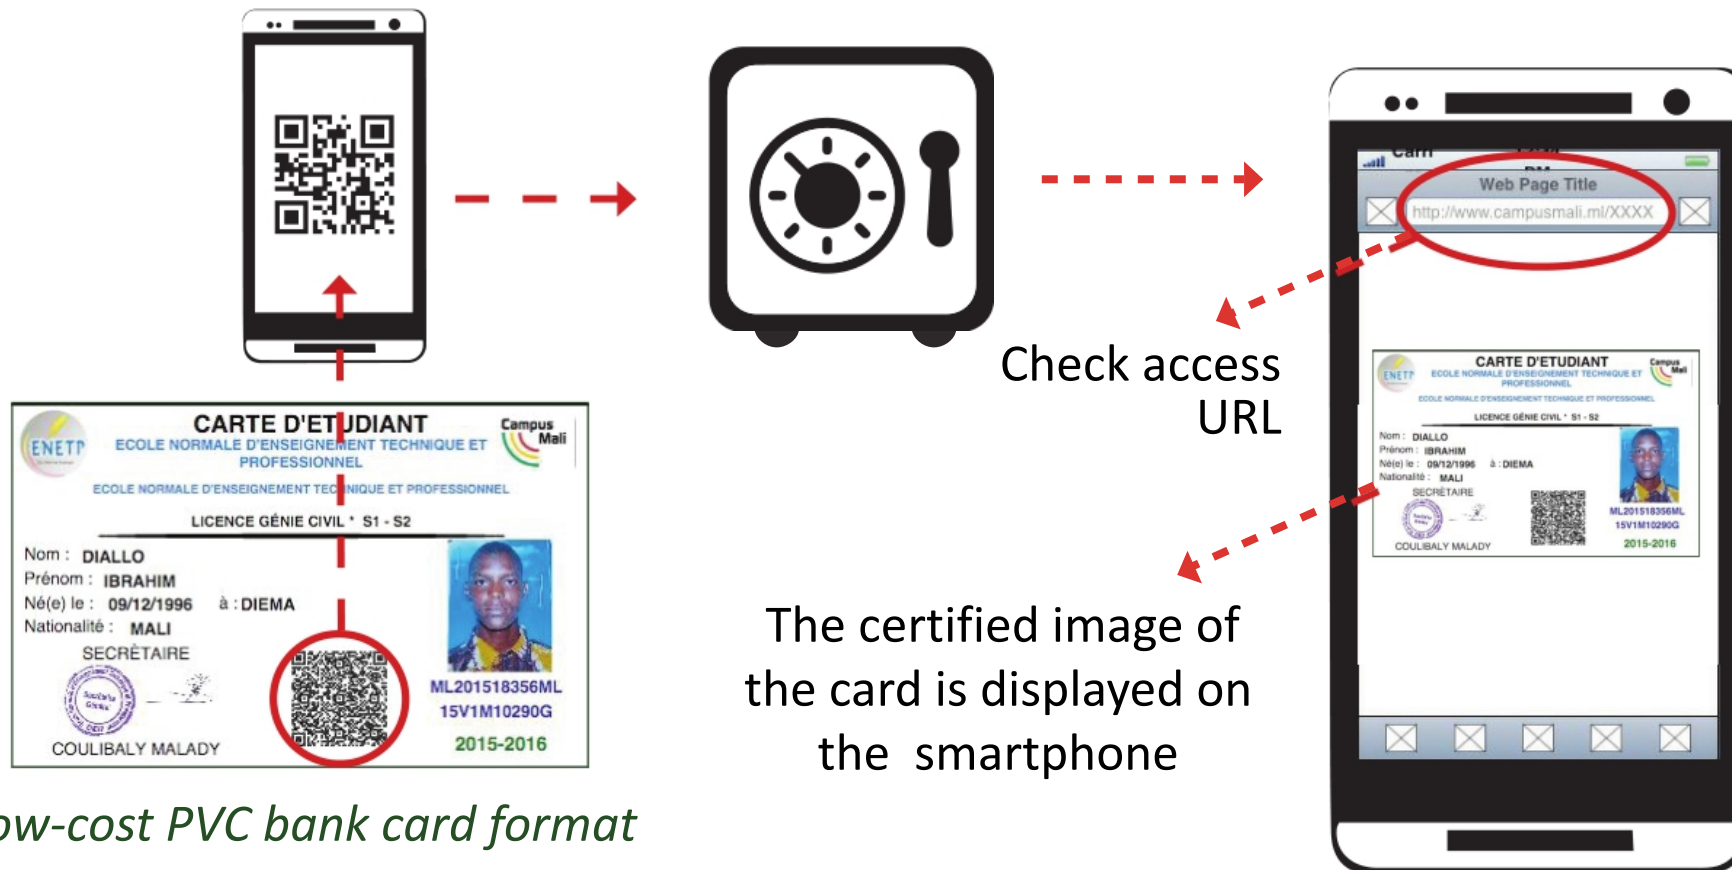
CARTE D'ETUDIANT

ENETP

ECOLE NORMALE D'ENSEIGNEMENT TECHNIQUE ET PROFESSIONEL

Campus Mali

ECOLE NORMALE D'ENSEIGNEMENT TECHNIQUE ET PROFESSIONNEL

LICENCE GÉNIE CIVIL ' S1 - S2

Nom : DIALLO
Prénom : IBRAHIM
Né(e) le : 09/12/1996 à : DIEMA
Nationalité : MALI

SECRÉTAIRE

COULIBALY MALADY

ML201518356ML
15V1M10290G
2015-2016

ow-cost PVC bank card format

Carri

Web Page Title

http://www.campusmali.ml/XXXX

Check access URL

CARTE D'ETUDIANT

ENETP

ECOLE NORMALE D'ENSEIGNEMENT TECHNIQUE ET PROFESSIONEL

Campus Mali

ECOLE NORMALE D'ENSEIGNEMENT TECHNIQUE ET PROFESSIONNEL

LICENCE GÉNIE CIVIL ' S1 - S2

Nom : DIALLO
Prénom : IBRAHIM
Né(e) le : 09/12/1996 à : DIEMA
Nationalité : MALI

SECRÉTAIRE

COULIBALY MALADY

ML201518356ML
15V1M10290G
2015-2016

The certified image of the card is displayed on the smartphone